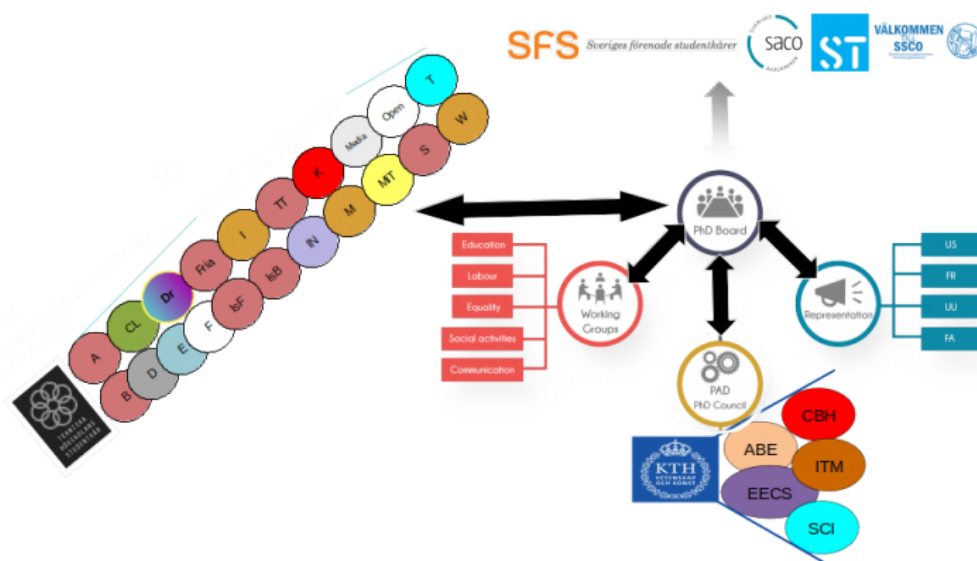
SFS Sveriges förenade studentkårer

saco

ST

VÄLKOMMEN TILL SSCO

T

Open

W

Media

S

MT

K

TT

M

I

IN

Fria

IsB

Dr

IsF

CL

F

E

A

D

B

TEKNOLOG DOKTORAND STUDENTKÅR

PhD Board

Education

Labour

Equality

Social activities

Communication

Working Groups

Representation

US

FR

UU

FA

PAD
PhD Council

KTH VETENSKAP OCH KONST

CBH

ABE

ITM

EECS

SCI